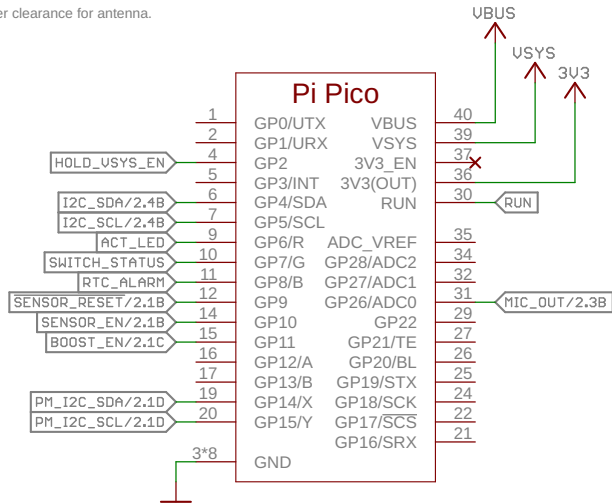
er clearance for antenna.

VBUS
VSYS
3V3

Pi Pico

1 GP0/UTX
2 GP1/URX
HOLD_VSYS_EN 4 GP2
5 GP3/INT
I2C_SDA/2.4B 6 GP4/SDA
I2C_SCL/2.4B 7 GP5/SCL
ACT_LED 9 GP6/R
SWITCH_STATUS 10 GP7/G
RTC_ALARM 11 GP8/B
SENSOR_RESET/2.1B 12 GP9
SENSOR_EN/2.1B 14 GP10
BOOST_EN/2.1C 15 GP11
16 GP12/A
17 GP13/B
PM_I2C_SDA/2.1D 19 GP14/X
PM_I2C_SCL/2.1D 20 GP15/Y
3*8 GND

VBUS 40
VSYS 39
3V3_EN 37
3V3(OUT) 36
RUN 30 RUN
ADC_VREF 35
GP28/ADC2 34
GP27/ADC1 32
GP26/ADC0 31 MIC_OUT/2.3B
GP22 29
GP21/TE 27
GP20/BL 26
GP19/STX 25
GP18/SCK 24
GP17/$\overline{SCS}$ 22
GP16/SRX 21